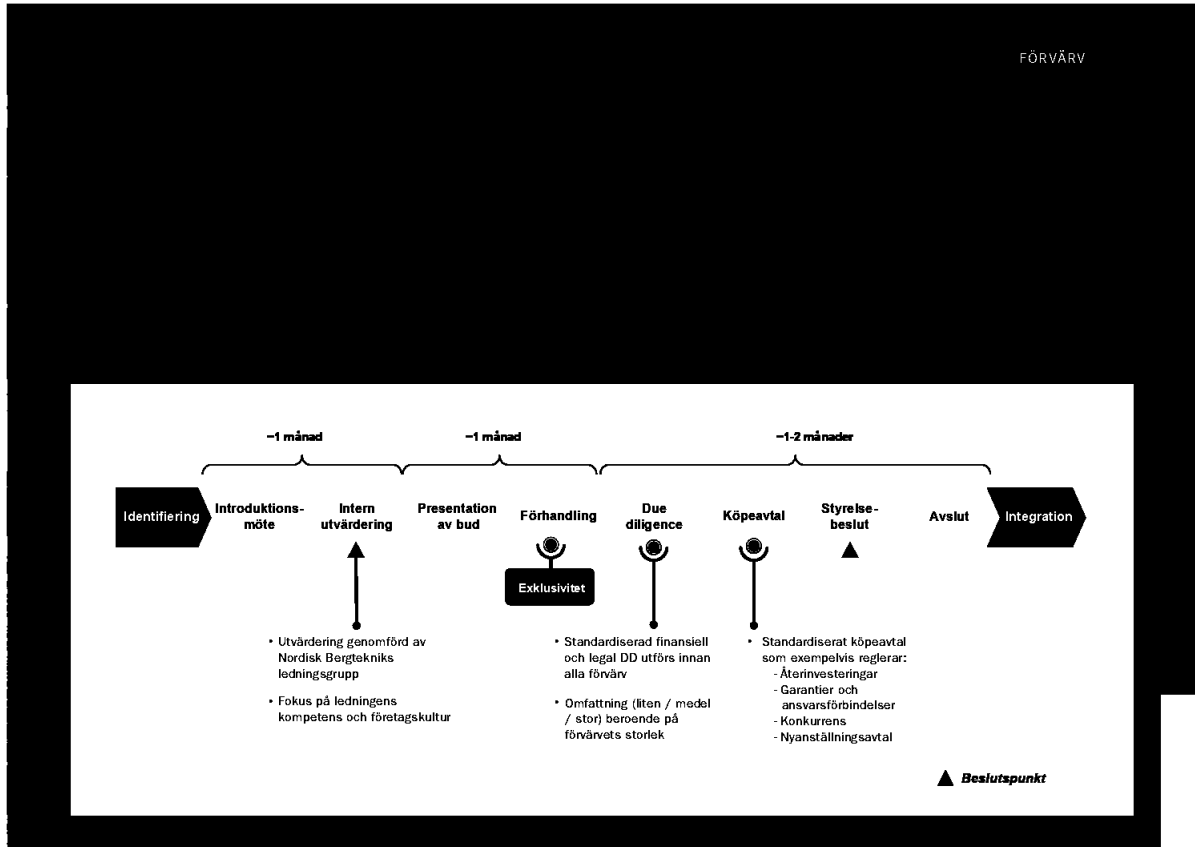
FÖRVÄRV

~1 månad

~1 månad

~1-2 månader

Identifiering

Introduktionsmöte

Intern utvärdering

Presentation av bud

Förhandling

Due diligence

Köpeavtal

Styrelsebeslut

Avslut

Integration

Exklusivitet

• Utvärdering genomförd av Nordisk Bergtekniks ledningsgrupp

• Fokus på ledningens kompetens och företagskultur

• Standardiserad finansiell och legal DD utförs innan alla förvärv

• Omfattning (liten / medel / stor) beroende på förvärvets storlek

• Standardiserat köpeavtal som exempelvis reglerar:
- Återinvesteringar
- Garantier och ansvarsförbindelser
- Konkurrens
- Nyanställningsavtal

Beslutspunkt